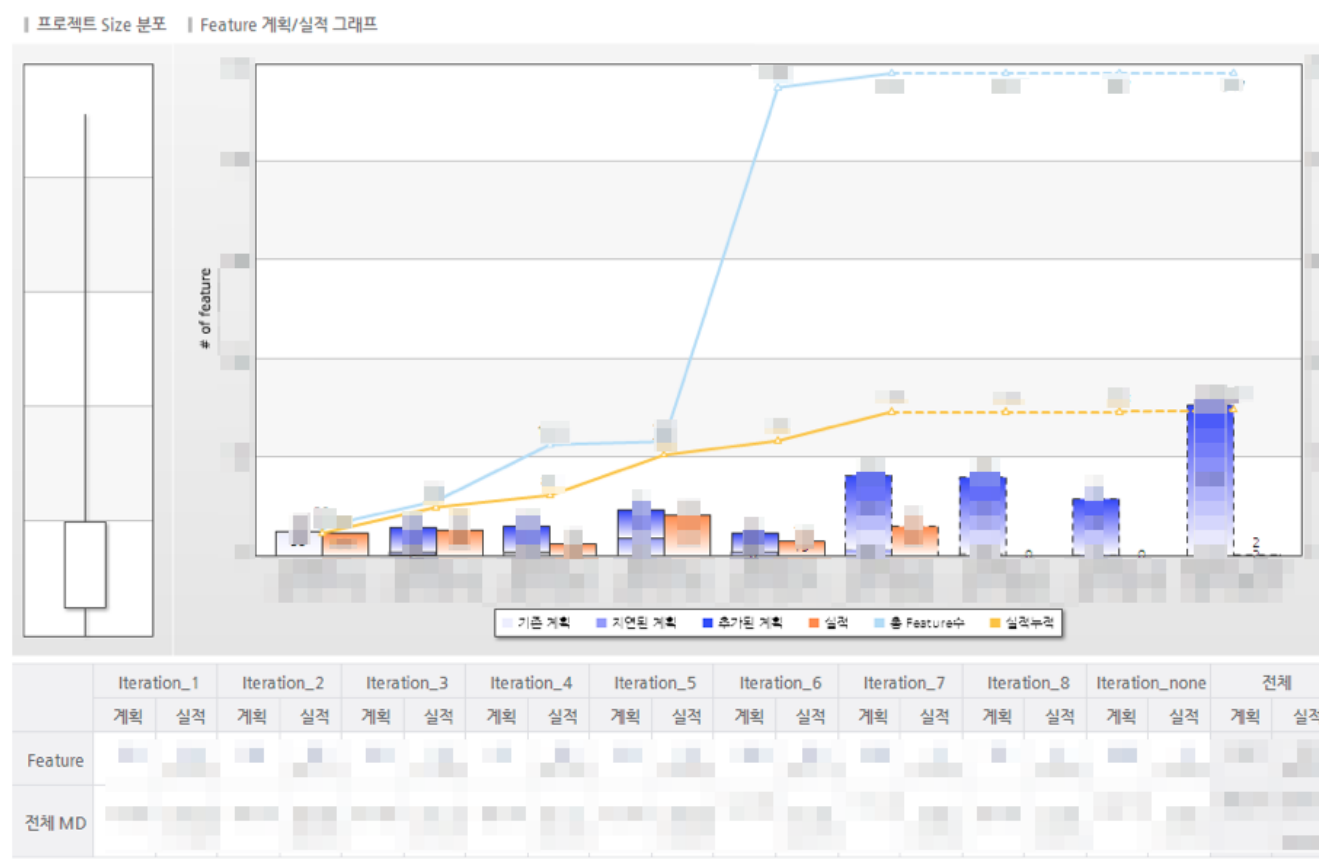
| 프로젝트 Size 분포 | Feature 계획/실적 그래프

# of feature

0 0 0 2

기존 계획 지연된 계획 추가된 계획 실적 총 Feature수 실적누적

| | Iteration_1 | | Iteration_2 | | Iteration_3 | | Iteration_4 | | Iteration_5 | | Iteration_6 | | Iteration_7 | | Iteration_8 | | Iteration_none | | 전체 | |
|---|---|---|---|---|---|---|---|---|---|---|---|---|---|---|---|---|---|---|---|---|
| | 계획 | 실적 | 계획 | 실적 | 계획 | 실적 | 계획 | 실적 | 계획 | 실적 | 계획 | 실적 | 계획 | 실적 | 계획 | 실적 | 계획 | 실적 | 계획 | 실적 |
| Feature | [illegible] | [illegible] | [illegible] | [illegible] | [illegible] | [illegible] | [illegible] | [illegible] | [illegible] | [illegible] | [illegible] | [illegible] | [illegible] | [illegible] | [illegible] | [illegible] | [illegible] | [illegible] | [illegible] | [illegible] |
| 전체 MD | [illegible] | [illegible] | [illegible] | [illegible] | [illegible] | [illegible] | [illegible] | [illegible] | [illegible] | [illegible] | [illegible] | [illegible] | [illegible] | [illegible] | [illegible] | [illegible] | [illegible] | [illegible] | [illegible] | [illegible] |